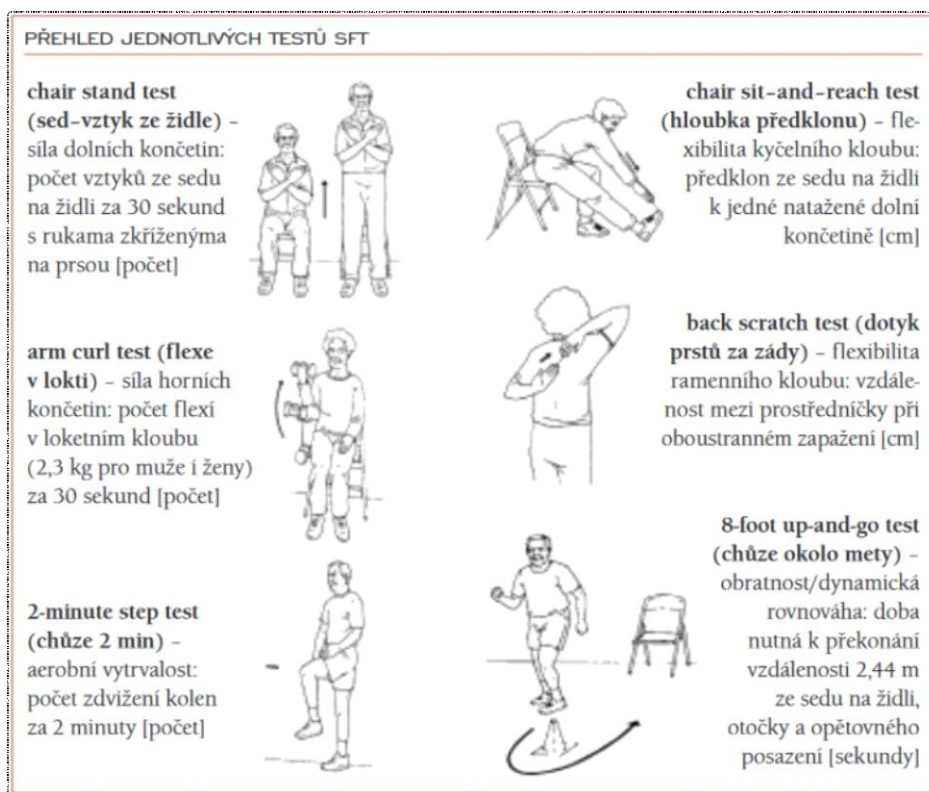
PŘEHLED JEDNOTLIVÝCH TESTŮ SFT

**chair stand test (sed-vztyk ze židle)** – síla dolních končetin: počet vztyků ze sedu na židli za 30 sekund s rukama zkříženýma na prsou [počet]

**chair sit-and-reach test (hloubka předklonu)** – flexibilita kyčelního kloubu: předklon ze sedu na židli k jedné natažené dolní končetině [cm]

**arm curl test (flexe v lokti)** – síla horních končetin: počet flexí v loketním kloubu (2,3 kg pro muže i ženy) za 30 sekund [počet]

**back scratch test (dotyk prstů za zády)** – flexibilita ramenního kloubu: vzdálenost mezi prostředníčky při oboustranném zapažení [cm]

**2-minute step test (chůze 2 min)** – aerobní vytrvalost: počet zdvižení kolen za 2 minuty [počet]

**8-foot up-and-go test (chůze okolo mety)** – obratnost/dynamická rovnováha: doba nutná k překonání vzdálenosti 2,44 m ze sedu na židli, otočky a opětovného posazení [sekundy]